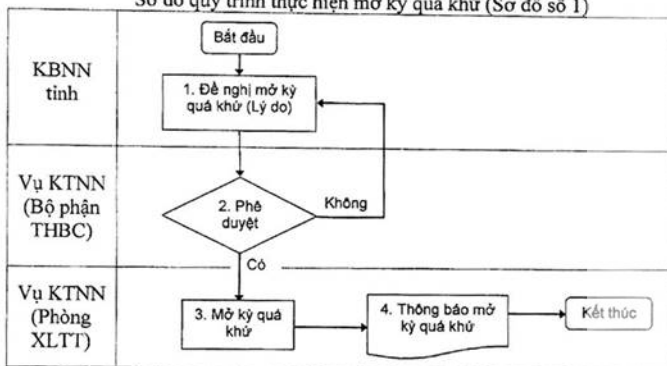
Sơ đồ quy trình thực hiện mở kỳ quá khứ (Sơ đồ số 1)

KBNN tỉnh

Bắt đầu

1. Đề nghị mở kỳ quá khứ (Lý do)

Vụ KTNN (Bộ phận THBC)

2. Phê duyệt

Không

Có

Vụ KTNN (Phòng XLTT)

3. Mở kỳ quá khứ

4. Thông báo mở kỳ quá khứ

Kết thúc